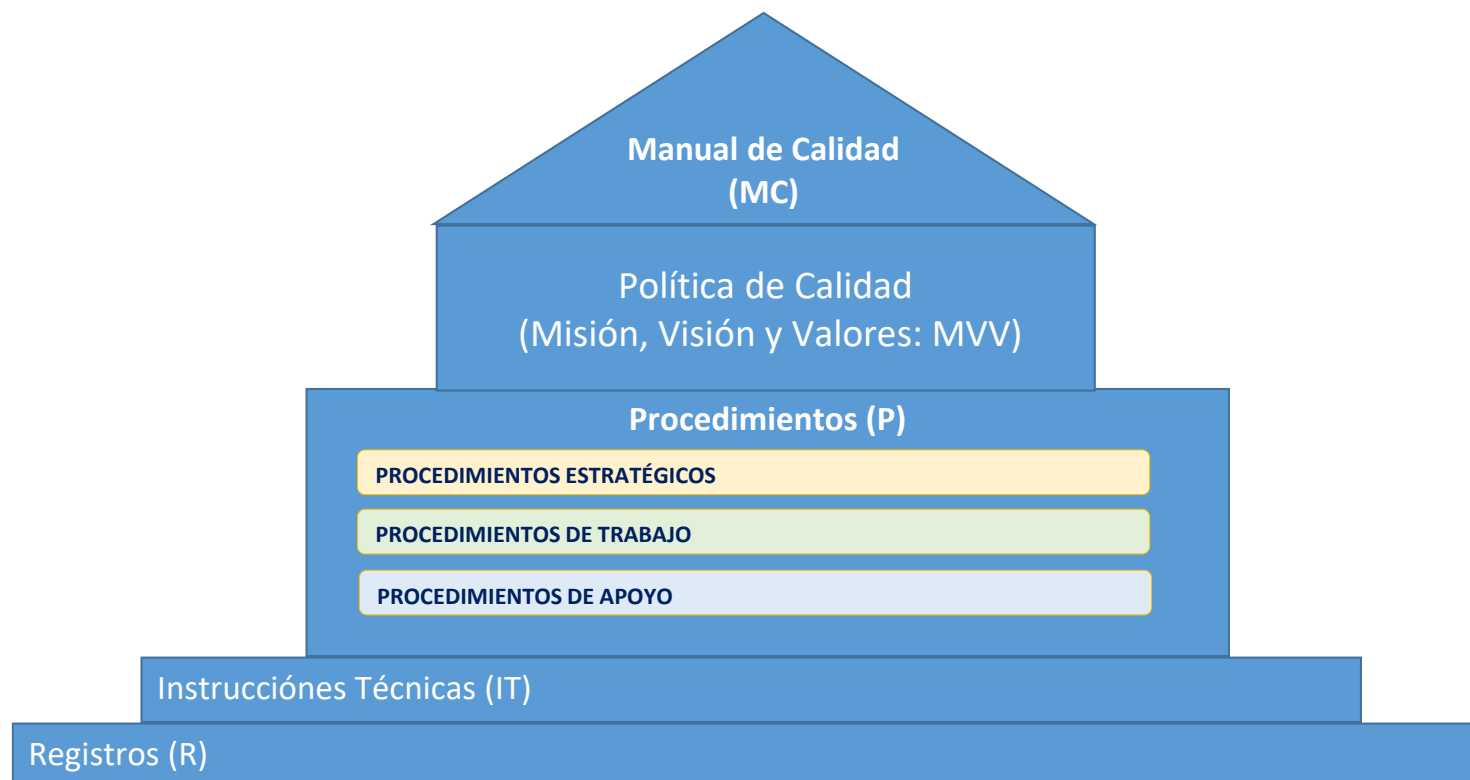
Manual de Calidad
(MC)

Política de Calidad
(Misión, Visión y Valores: MVV)

Procedimientos (P)

PROCEDIMIENTOS ESTRATÉGICOS

PROCEDIMIENTOS DE TRABAJO

PROCEDIMIENTOS DE APOYO

Instrucciónes Técnicas (IT)

Registros (R)